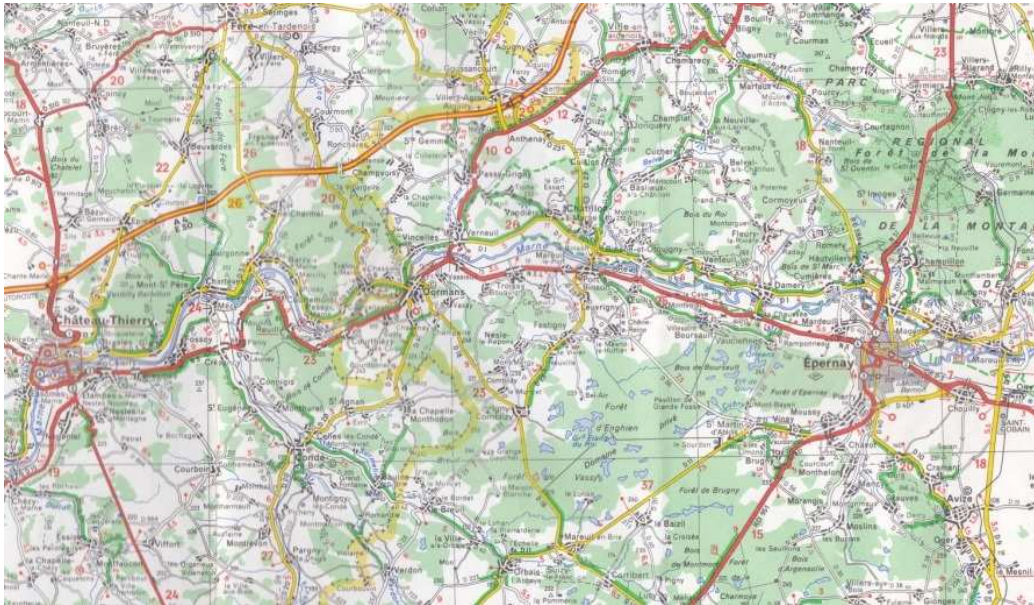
Fère-en-Tardenois
Bruyères
Château-Thierry
Dormans
Épernay
Vincelles
Verneuil
Châtillon
Nesle-le-Repons
Festigny
Condé-en-Brie
St Eugène
Montmirail
Orbais-l'Abbaye
Avize
Chouilly
Damery
Cormoyeux
Hautvillers
Marne
Forêt d'Enghien
Forêt de Brugny
Vassy
PARC
DE LA MONTAGNE
Villers-Agron
Anthenay
Passy-Grigny
Courbotin
Viffort
Mareuil-en-Brie
Le Baizil
Vertus
Mesnil
Moslins
Montbré
La Chapelle-Monthodon
Montigny
Courthiézy
Cierges
Champvoisy
Reuilly
Jaulgonne
Mont-St Père
Barzy
Pargny
Verdon
Corribert
Vinay
Moussy
St Martin d'Ablois
Mardeuil
Cumières
Fleury-la-Rivière
Romery
Boursault
Vauciennes
Vandières
Troissy
Mareuil-le-Port
Oeuilly
Saint Gobain
18
20
22
23
24
26
27
19
10
12
15
57